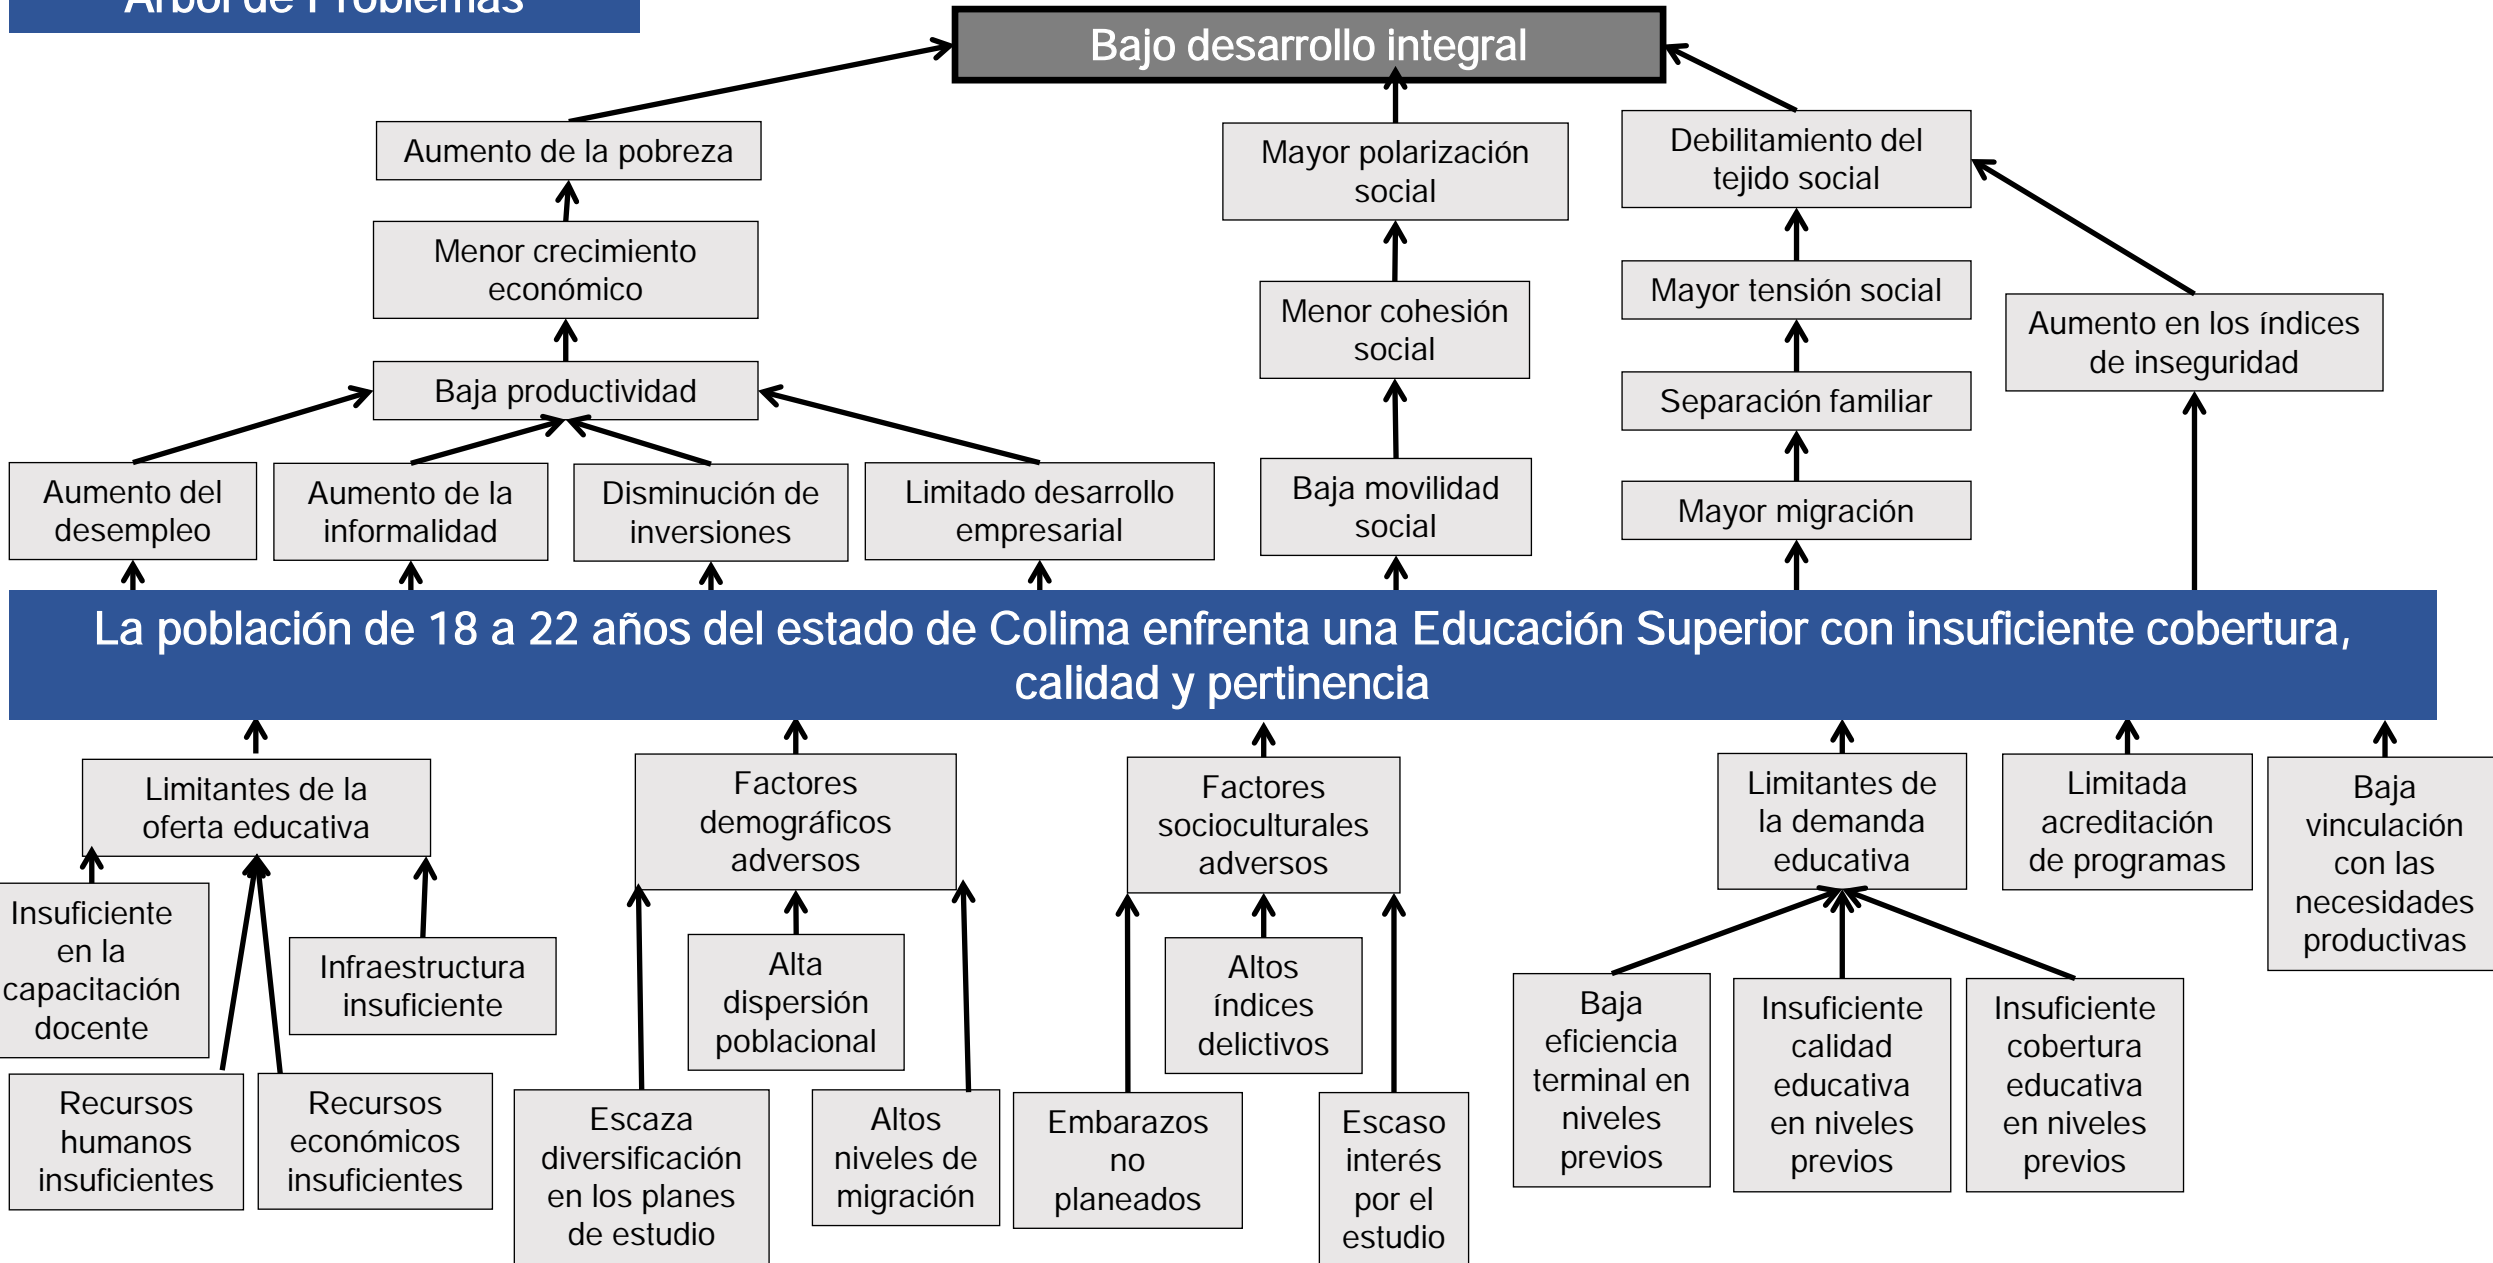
Árbol de Problemas

Bajo desarrollo integral

Aumento de la pobreza

Menor crecimiento económico

Baja productividad

Mayor polarización social

Menor cohesión social

Baja movilidad social

Debilitamiento del tejido social

Mayor tensión social

Separación familiar

Mayor migración

Aumento en los índices de inseguridad

Aumento del desempleo

Aumento de la informalidad

Disminución de inversiones

Limitado desarrollo empresarial

La población de 18 a 22 años del estado de Colima enfrenta una Educación Superior con insuficiente cobertura, calidad y pertinencia

Limitantes de la oferta educativa

Insuficiente en la capacitación docente

Infraestructura insuficiente

Recursos humanos insuficientes

Recursos económicos insuficientes

Factores demográficos adversos

Alta dispersión poblacional

Escaza diversificación en los planes de estudio

Altos niveles de migración

Factores socioculturales adversos

Altos índices delictivos

Embarazos no planeados

Escaso interés por el estudio

Limitantes de la demanda educativa

Baja eficiencia terminal en niveles previos

Insuficiente calidad educativa en niveles previos

Insuficiente cobertura educativa en niveles previos

Limitada acreditación de programas

Baja vinculación con las necesidades productivas